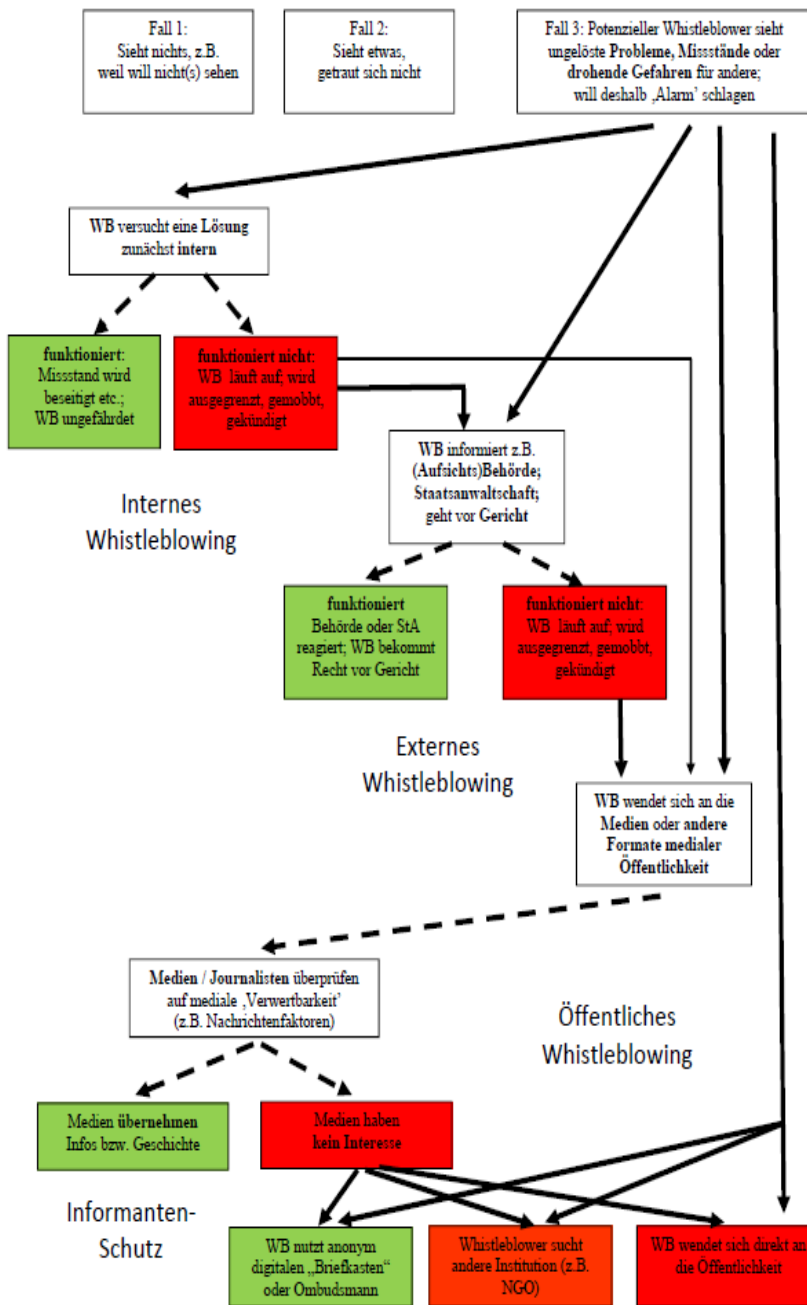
Fall 1:
Sieht nichts, z.B.
weil will nicht(s) sehen

Fall 2:
Sieht etwas,
getraut sich nicht

Fall 3: Potenzieller Whistleblower sieht ungelöste Probleme, Missstände oder drohende Gefahren für andere; will deshalb ‚Alarm' schlagen

WB versucht eine Lösung zunächst intern

funktioniert:
Missstand wird beseitigt etc.;
WB ungefährdet

funktioniert nicht:
WB läuft auf; wird ausgegrenzt, gemobbt, gekündigt

WB informiert z.B. (Aufsichts)Behörde; Staatsanwaltschaft; geht vor Gericht

Internes Whistleblowing

funktioniert
Behörde oder StA reagiert; WB bekommt Recht vor Gericht

funktioniert nicht:
WB läuft auf; wird ausgegrenzt, gemobbt, gekündigt

Externes Whistleblowing

WB wendet sich an die Medien oder andere Formate medialer Öffentlichkeit

Medien / Journalisten überprüfen auf mediale ‚Verwertbarkeit' (z.B. Nachrichtenfaktoren)

Öffentliches Whistleblowing

Medien übernehmen Infos bzw. Geschichte

Medien haben kein Interesse

Informanten-Schutz

WB nutzt anonym digitalen „Briefkasten" oder Ombudsmann

Whistleblower sucht andere Institution (z.B. NGO)

WB wendet sich direkt an die Öffentlichkeit